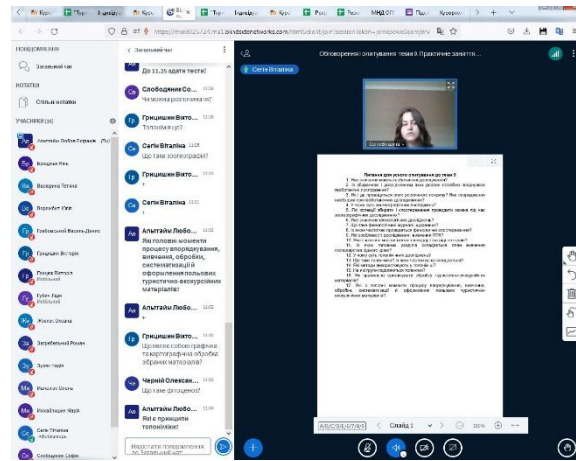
Курс | Курс | Індивідуал | Курс | Курс | Курс | Індивідуал | Курс | Рося | Насе | МНД ОП | Курс | Кузнечик

https://mashl25.k24.mal.bbbhosting.net/html5client/join?sessionToken=

ПОВІДОМЛЕННЯ
Загальний чат
НОТАТКИ
Спільні нотатки
УЧАСНИКИ (26)

Альтгайм Любов Олексіївна (Ви)
Бондарчук Яна
Васюркіна Тетяна
Воронько Юлія
Грабовський Василь Денис
Грицишин Вікторія
Гринчук Наталія
Губич Лада
Жовтих Оксана
Заграбенко Роман
Зубко Надія
Ільчук Олена
Ковальчук Юрій
Сегін Віталіна
Слободянюк Софія

< Загальний чат

До 11.25 здаєте тести!

Слободянюк Со... 11:24
Чи можна розпочинати?

Грицишин Вікто... 11:25
Топоніміка це?

Сегін Віталіна 11:25
Що таке зоогеографія?

Грицишин Вікто... 11:25
+

Сегін Віталіна 11:25
+

Альтгайм Любо... 11:26
Які головні моменти процесу впорядкування, вивчення, обробки, систематизації й оформлення польових туристично-екскурсійних матеріалів?

Грицишин Вікто... 11:26
Здійснює собою графічна та картографічна обробка зібраних матеріалів?

Черній Олексан... 11:27
Що таке фітоценоз?

Альтгайм Любо... 11:27
Які є принципи топоніміки?

Надіслати повідомлення до Загальний чат

Обговорення опитування темія 9. Практичне заняття...

Сегін Віталіна

Сегін Віталіна

Питання для усного опитування до теми 9

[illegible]

Слайд 1

100%